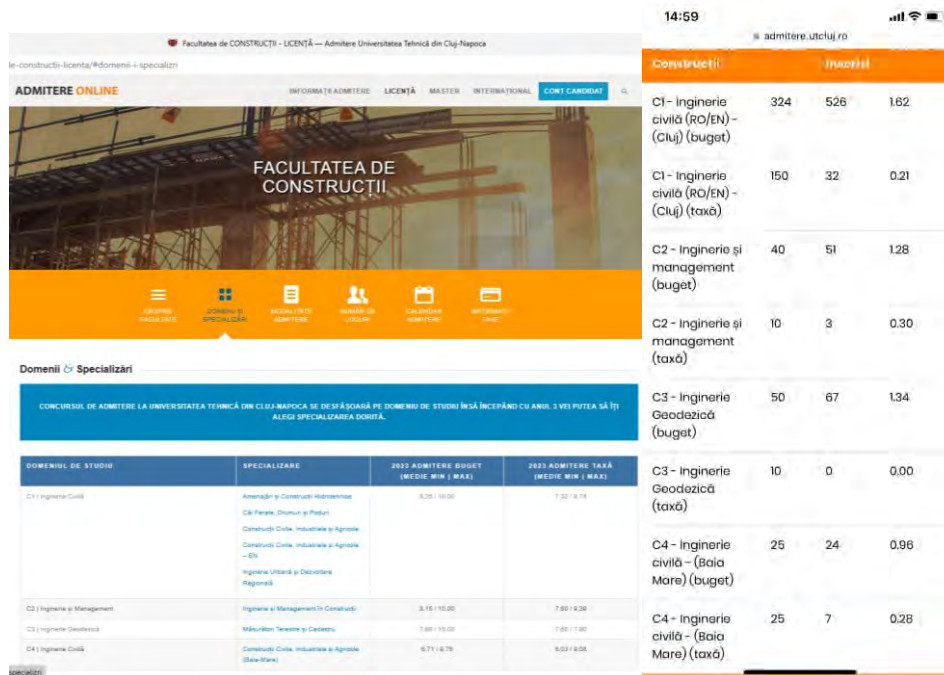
Facultatea de CONSTRUCȚII - LICENȚĂ — Admitere Universitatea Tehnică din Cluj-Napoca

le-constructii-licenta/#domenii-i-specializri

ADMITERE ONLINE

INFORMAȚII ADMITERE LICENȚĂ MASTER INTERNAȚIONAL CONT CANDIDAT

FACULTATEA DE CONSTRUCȚII

DESPRE FACULTATE | DOMENII ȘI SPECIALIZĂRI | MODALITATE ADMITERE | NUMĂR DE LOCURI | CALENDAR ADMITERE | INFORMAȚII TAXE

Domenii & Specializări

CONCURSUL DE ADMITERE LA UNIVERSITATEA TEHNICĂ DIN CLUJ-NAPOCA SE DESFĂȘOARĂ PE DOMENIU DE STUDIU ÎNSĂ ÎNCEPÂND CU ANUL 3 VEI PUTEA SĂ ÎȚI ALEGI SPECIALIZAREA DORITĂ.

| DOMENIUL DE STUDIU | SPECIALIZARE | 2023 ADMITERE BUGET (MEDIE MIN \| MAX) | 2023 ADMITERE TAXĂ (MEDIE MIN \| MAX) |
|---|---|---|---|
| C1 \| Inginerie Civilă | Amenajări și Construcții Hidrotehnice; Căi Ferate, Drumuri și Poduri; Construcții Civile, Industriale și Agricole; Construcții Civile, Industriale și Agricole – EN; Inginerie Urbană și Dezvoltare Regională | 8.26 \| 10.00 | 7.32 \| 8.19 |
| C2 \| Inginerie și Management | Inginerie și Management în Construcții | 8.15 \| 10.00 | 7.60 \| 8.38 |
| C3 \| Inginerie Geodezică | Măsurători Terestre și Cadastru | 7.80 \| 10.00 | 7.80 \| 7.80 |
| C4 \| Inginerie Civilă | Construcții Civile, Industriale și Agricole (Baia-Mare) | 6.71 \| 8.79 | 6.03 \| 6.58 |

specializri

14:59
admitere.utcluj.ro

| Construcții | | Înscriși | |
|---|---|---|---|
| C1 - Inginerie civilă (RO/EN) - (Cluj) (buget) | 324 | 526 | 1.62 |
| C1 - Inginerie civilă (RO/EN) - (Cluj) (taxă) | 150 | 32 | 0.21 |
| C2 - Inginerie și management (buget) | 40 | 51 | 1.28 |
| C2 - Inginerie și management (taxă) | 10 | 3 | 0.30 |
| C3 - Inginerie Geodezică (buget) | 50 | 67 | 1.34 |
| C3 - Inginerie Geodezică (taxă) | 10 | 0 | 0.00 |
| C4 - Inginerie civilă - (Baia Mare) (buget) | 25 | 24 | 0.96 |
| C4 - Inginerie civilă - (Baia Mare) (taxă) | 25 | 7 | 0.28 |